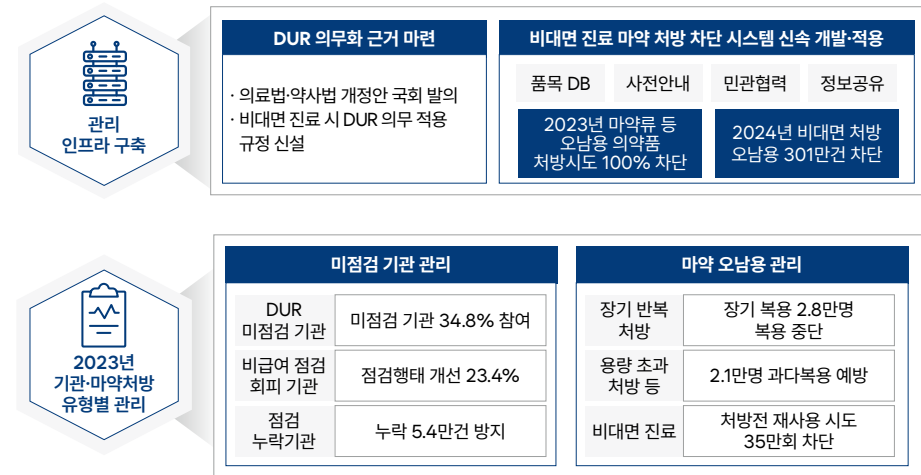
관리 인프라 구축

DUR 의무화 근거 마련

· 의료법·약사법 개정안 국회 발의
· 비대면 진료 시 DUR 의무 적용 규정 신설

비대면 진료 마약 처방 차단 시스템 신속 개발·적용

품목 DB
사전안내
민관협력
정보공유

2023년 마약류 등 오남용 의약품 처방시도 100% 차단

2024년 비대면 처방 오남용 301만건 차단

2023년 기관·마약처방 유형별 관리

미점검 기관 관리

| | |
|---|---|
| DUR 미점검 기관 | 미점검 기관 34.8% 참여 |
| 비급여 점검 회피 기관 | 점검행태 개선 23.4% |
| 점검 누락기관 | 누락 5.4만건 방지 |

마약 오남용 관리

| | |
|---|---|
| 장기 반복 처방 | 장기 복용 2.8만명 복용 중단 |
| 용량 초과 처방 등 | 2.1만명 과다복용 예방 |
| 비대면 진료 | 처방전 재사용 시도 35만회 차단 |